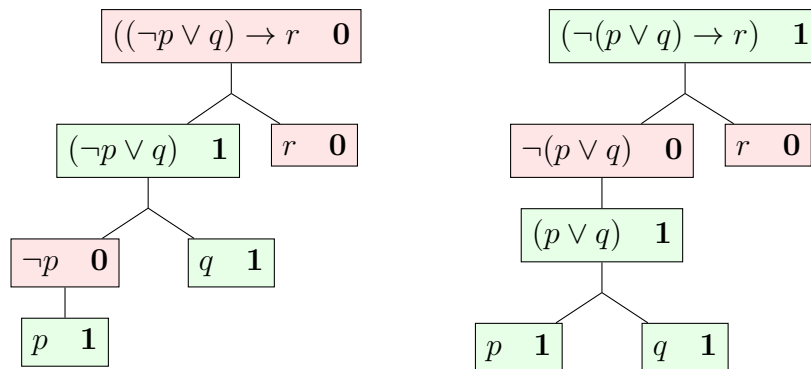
$((\neg p \vee q) \rightarrow r$ $\mathbf{0}$

$(\neg p \vee q)$ $\mathbf{1}$

$r$ $\mathbf{0}$

$\neg p$ $\mathbf{0}$

$q$ $\mathbf{1}$

$p$ $\mathbf{1}$

$(\neg(p \vee q) \rightarrow r)$ $\mathbf{1}$

$\neg(p \vee q)$ $\mathbf{0}$

$r$ $\mathbf{0}$

$(p \vee q)$ $\mathbf{1}$

$p$ $\mathbf{1}$

$q$ $\mathbf{1}$